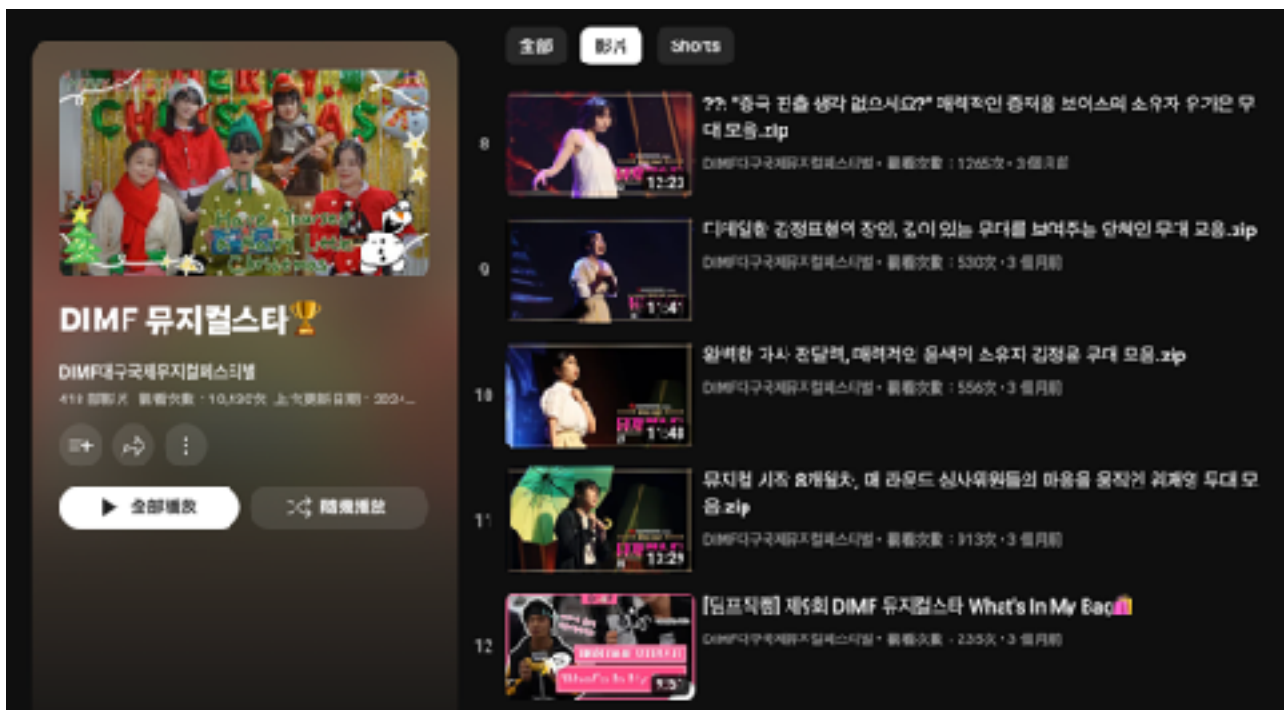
MERRY CHRISTMAS

DIMF 뮤지컬스타🏆

DIMF대구국제뮤지컬페스티벌

41 部影片 觀看次數：10,130次 上次更新日期：202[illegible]

全部播放

隨機播放

全部

影片

Shorts

8

12:23

??: "중국 진출 생각 없으시요?" 매력적인 중저음 보이스의 소유자 우기은 무대 모음.zip

DIMF대구국제뮤지컬페스티벌 • 觀看次數：1265次 • 3 個月前

9

1:54

디테일한 감정표현의 장인, 깊이 있는 무대를 보여주는 당혁인 무대 모음.zip

DIMF대구국제뮤지컬페스티벌 • 觀看次數：530次 • 3 個月前

10

1:48

완벽한 가사 전달력, 매력적인 음색의 소유자 김정윤 무대 모음.zip

DIMF대구국제뮤지컬페스티벌 • 觀看次數：556次 • 3 個月前

11

13:29

뮤지컬 시작 8개월차, 매 라운드 심사위원들의 마음을 움직인 귀계영 무대 모음.zip

DIMF대구국제뮤지컬페스티벌 • 觀看次數：313次 • 3 個月前

12

What's In My Bag

5:5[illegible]

[딤프직캠] 제5회 DIMF 뮤지컬스타 What's In My Bag👜

DIMF대구국제뮤지컬페스티벌 • 觀看次數：235次 • 3 個月前